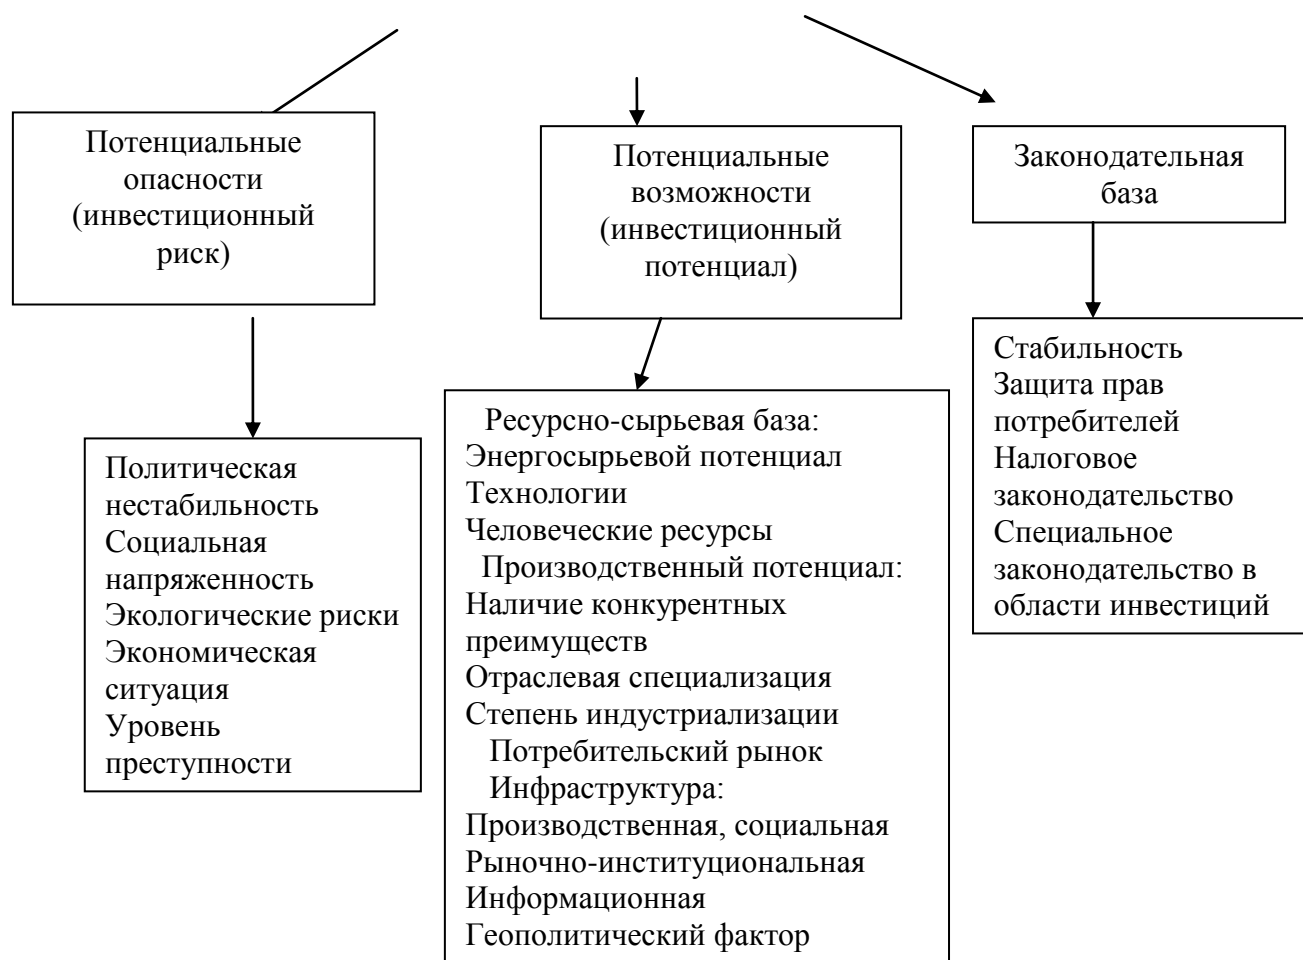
Потенциальные опасности (инвестиционный риск)

Потенциальные возможности (инвестиционный потенциал)

Законодательная база

Политическая нестабильность
Социальная напряженность
Экологические риски
Экономическая ситуация
Уровень преступности

Ресурсно-сырьевая база:
Энергосырьевой потенциал
Технологии
Человеческие ресурсы
Производственный потенциал:
Наличие конкурентных преимуществ
Отраслевая специализация
Степень индустриализации
Потребительский рынок
Инфраструктура:
Производственная, социальная
Рыночно-институциональная
Информационная
Геополитический фактор

Стабильность
Защита прав потребителей
Налоговое законодательство
Специальное законодательство в области инвестиций